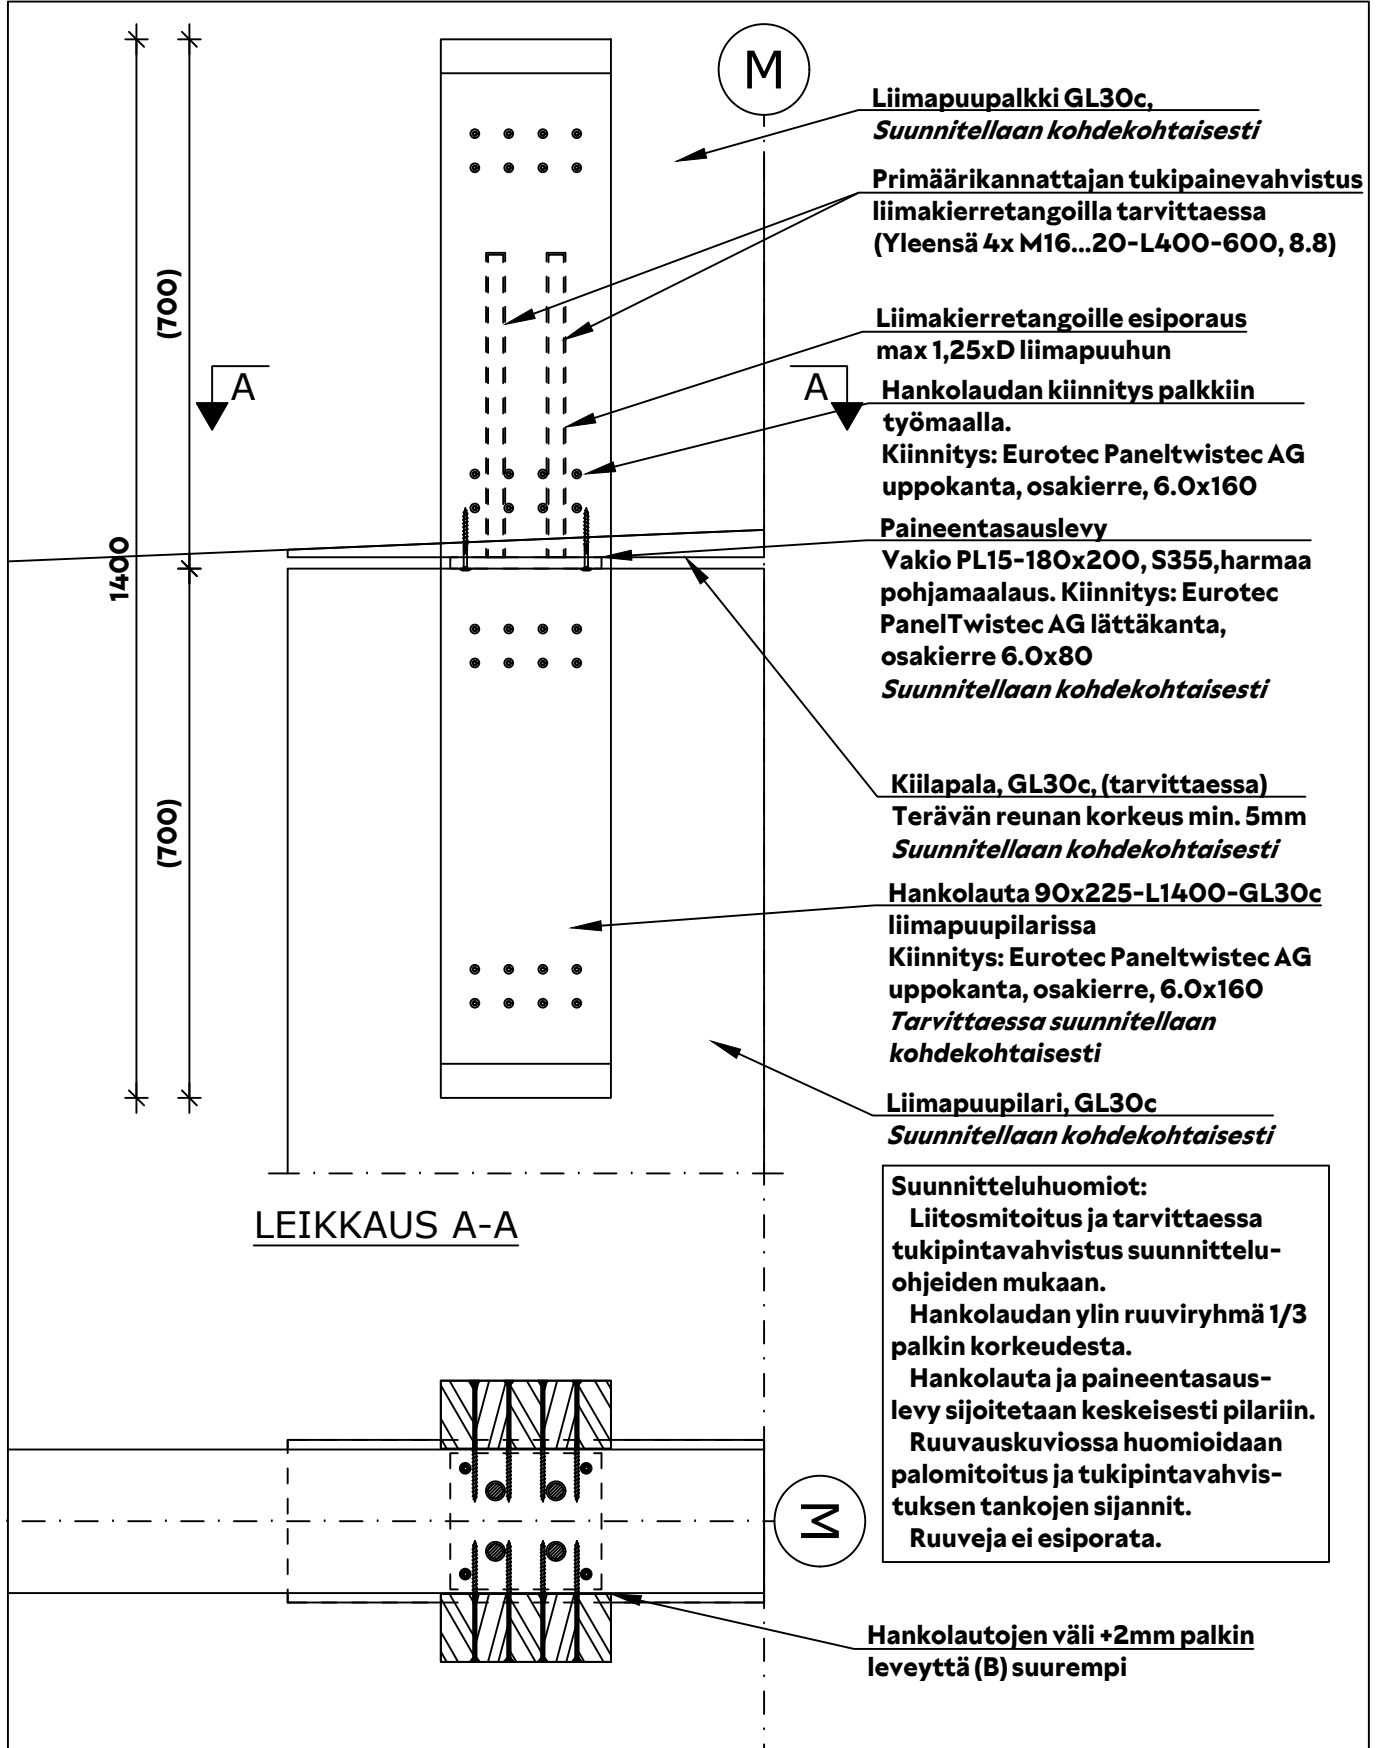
M

Liimapuupalkki GL30c,
Suunnitellaan kohdekohtaisesti

Primäärikannattajan tukipainevahvistus liimakierretangoilla tarvittaessa (Yleensä 4x M16...20-L400-600, 8.8)

Liimakierretangoille esiporaus max 1,25xD liimapuuhun

Hankolaudan kiinnitys palkkiin työmaalla.
Kiinnitys: Eurotec Paneltwistec AG uppokanta, osakierre, 6.0x160

Paineentasauslevy
Vakio PL15-180x200, S355,harmaa pohjamaalaus. Kiinnitys: Eurotec PanelTwistec AG lättäkanta, osakierre 6.0x80
Suunnitellaan kohdekohtaisesti

Kiilapala, GL30c, (tarvittaessa)
Terävän reunan korkeus min. 5mm
Suunnitellaan kohdekohtaisesti

Hankolauta 90x225-L1400-GL30c liimapuupilarissa
Kiinnitys: Eurotec Paneltwistec AG uppokanta, osakierre, 6.0x160
Tarvittaessa suunnitellaan kohdekohtaisesti

Liimapuupilari, GL30c
Suunnitellaan kohdekohtaisesti

(700)
A
A
1400
(700)

LEIKKAUS A-A

Suunnitteluhuomiot:
Liitosmitoitus ja tarvittaessa tukipintavahvistus suunnitteluohjeiden mukaan.
Hankolaudan ylin ruuviryhmä 1/3 palkin korkeudesta.
Hankolauta ja paineentasauslevy sijoitetaan keskeisesti pilariin.
Ruuvauskuviossa huomioidaan palomitoitus ja tukipintavahvistuksen tankojen sijannit.
Ruuveja ei esiporata.

M

Hankolautojen väli +2mm palkin leveyttä (B) suurempi